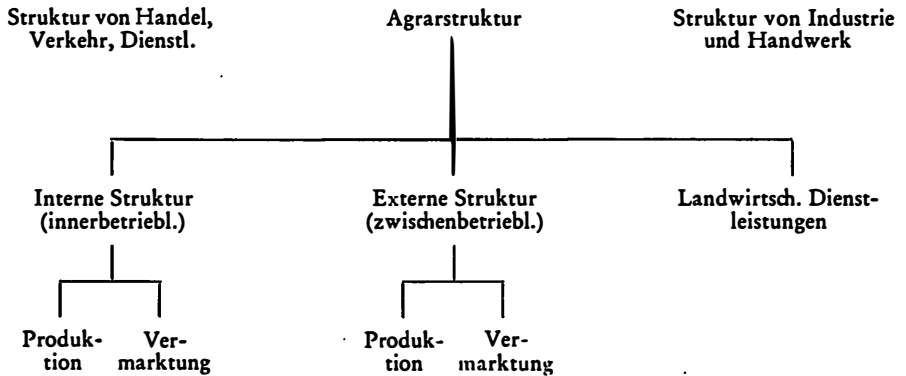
Struktur von Handel, Verkehr, Dienstl.

Agrarstruktur

Struktur von Industrie und Handwerk

Interne Struktur (innerbetriebl.)

Externe Struktur (zwischenbetriebl.)

Landwirtsch. Dienstleistungen

Produktion

Vermarktung

Produktion

Vermarktung